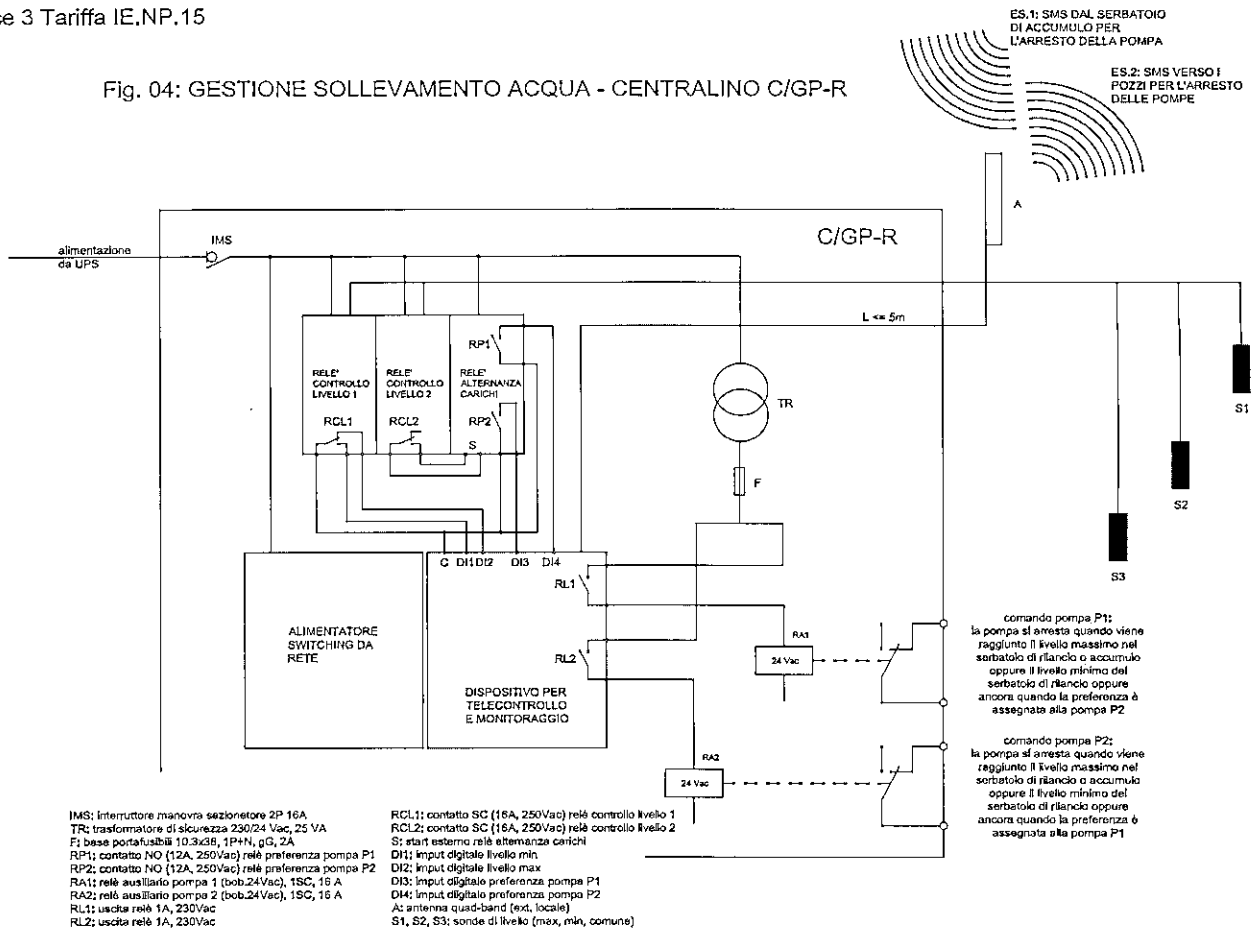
ce 3 Tariffa IE.NP.15

ES.1: SMS DAL SERBATOIO DI ACCUMULO PER L'ARRESTO DELLA POMPA

ES.2: SMS VERSO I POZZI PER L'ARRESTO DELLE POMPE

Fig. 04: GESTIONE SOLLEVAMENTO ACQUA - CENTRALINO C/GP-R

A

C/GP-R

alimentazione da UPS

IMS

L <= 5m

RP1

RELE' CONTROLLO LIVELLO 1

RELE' CONTROLLO LIVELLO 2

RELE' ALTERNANZA CARICHI

TR

RCL1

RCL2

RP2

S

F

S1

S2

S3

C DI1 DI2 DI3 DI4

RL1

RL2

ALIMENTATORE SWITCHING DA RETE

DISPOSITIVO PER TELECONTROLLO E MONITORAGGIO

RA1

24 Vac

RA2

24 Vac

comando pompa P1: la pompa si arresta quando viene raggiunto il livello massimo nel serbatoio di rilancio o accumulo oppure il livello minimo del serbatoio di rilancio oppure ancora quando la preferenza è assegnata alla pompa P2

comando pompa P2: la pompa si arresta quando viene raggiunto il livello massimo nel serbatoio di rilancio o accumulo oppure il livello minimo del serbatoio di rilancio oppure ancora quando la preferenza è assegnata alla pompa P1

IMS: interruttore manovra sezionatore 2P 16A
TR: trasformatore di sicurezza 230/24 Vac, 25 VA
F: base portafusibili 10.3x38, 1P+N, gG, 2A
RP1: contatto NO (12A, 250Vac) relè preferenza pompa P1
RP2: contatto NO (12A, 250Vac) relè preferenza pompa P2
RA1: relè ausiliario pompa 1 (bob.24Vac), 1SC, 16 A
RA2: relè ausiliario pompa 2 (bob.24Vac), 1SC, 16 A
RL1: uscita relè 1A, 230Vac
RL2: uscita relè 1A, 230Vac

RCL1: contatto SC (16A, 250Vac) relè controllo livello 1
RCL2: contatto SC (16A, 250Vac) relè controllo livello 2
S: start esterno relè alternanza carichi
DI1: imput digitale livello min
DI2: imput digitale livello max
DI3: imput digitale preferenza pompa P1
DI4: imput digitale preferenza pompa P2
A: antenna quad-band (ext. locale)
S1, S2, S3: sonde di livello (max, min, comune)